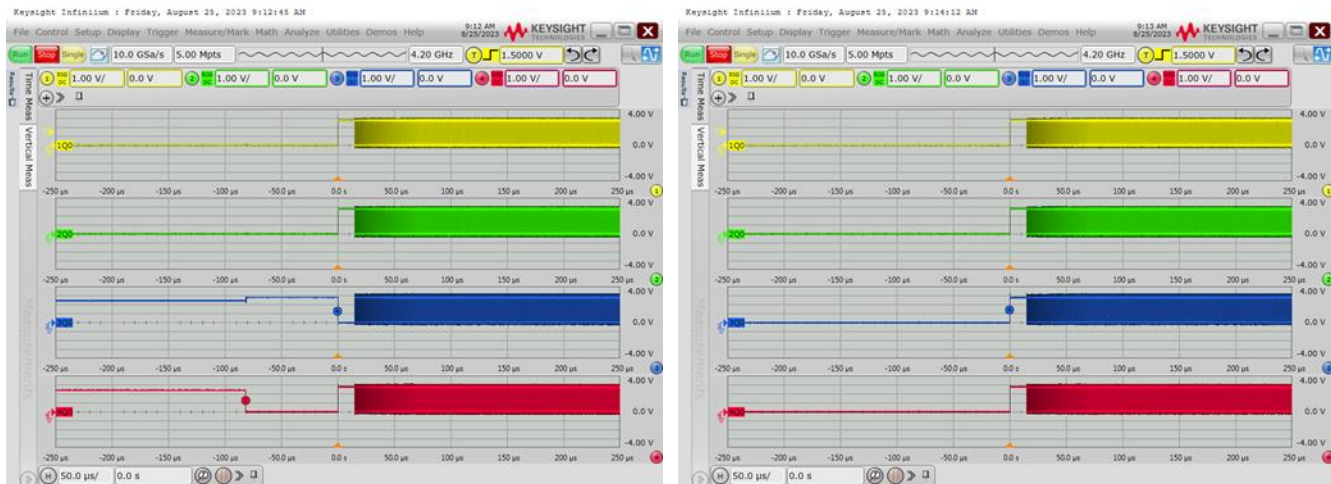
Keysight Infiniium : Friday, August 25, 2023 9:12:45 AM

File Control Setup Display Trigger Measure/Mark Math Analyze Utilities Demos Help 9:12 AM 8/25/2023 KEYSIGHT TECHNOLOGIES

Run Stop Single 10.0 GSa/s 5.00 Mpts 4.20 GHz T 1.5000 V

1 1.00 V/ 0.0 V 2 1.00 V/ 0.0 V 3 1.00 V/ 0.0 V 4 1.00 V/ 0.0 V

Results Time Meas Vertical Meas Measurements

1Q0 4.00 V 0.0 V -4.00 V

-250 µs -200 µs -150 µs -100 µs -50.0 µs 0.0 s 50.0 µs 100 µs 150 µs 200 µs 250 µs

2Q0 4.00 V 0.0 V -4.00 V

-250 µs -200 µs -150 µs -100 µs -50.0 µs 0.0 s 50.0 µs 100 µs 150 µs 200 µs 250 µs

3Q0 4.00 V 0.0 V -4.00 V

-250 µs -200 µs -150 µs -100 µs -50.0 µs 0.0 s 50.0 µs 100 µs 150 µs 200 µs 250 µs

4Q0 4.00 V 0.0 V -4.00 V

-250 µs -200 µs -150 µs -100 µs -50.0 µs 0.0 s 50.0 µs 100 µs 150 µs 200 µs 250 µs

H 50.0 µs/ 0.0 s

Keysight Infiniium : Friday, August 25, 2023 9:14:12 AM

File Control Setup Display Trigger Measure/Mark Math Analyze Utilities Demos Help 9:13 AM 8/25/2023 KEYSIGHT TECHNOLOGIES

Run Stop Single 10.0 GSa/s 5.00 Mpts 4.20 GHz T 1.5000 V

1 1.00 V/ 0.0 V 2 1.00 V/ 0.0 V 3 1.00 V/ 0.0 V 4 1.00 V/ 0.0 V

Results Time Meas Vertical Meas Measurements

1Q0 4.00 V 0.0 V -4.00 V

-250 µs -200 µs -150 µs -100 µs -50.0 µs 0.0 s 50.0 µs 100 µs 150 µs 200 µs 250 µs

2Q0 4.00 V 0.0 V -4.00 V

-250 µs -200 µs -150 µs -100 µs -50.0 µs 0.0 s 50.0 µs 100 µs 150 µs 200 µs 250 µs

3Q0 4.00 V 0.0 V -4.00 V

-250 µs -200 µs -150 µs -100 µs -50.0 µs 0.0 s 50.0 µs 100 µs 150 µs 200 µs 250 µs

4Q0 4.00 V 0.0 V -4.00 V

-250 µs -200 µs -150 µs -100 µs -50.0 µs 0.0 s 50.0 µs 100 µs 150 µs 200 µs 250 µs

H 50.0 µs/ 0.0 s